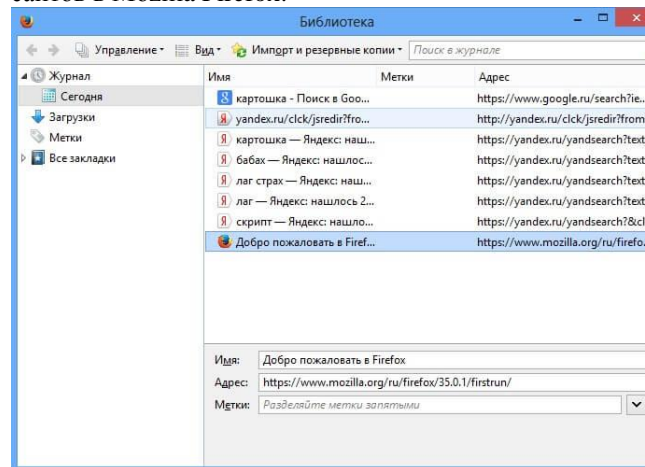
Библиотека

Управление▾ Вид▾ Импорт и резервные копии▾ Поиск в журнале

Журнал
Сегодня
Загрузки
Метки
Все закладки

| Имя | Метки | Адрес |
|---|---|---|
| картошка - Поиск в Goo... | | https://www.google.ru/search?ie... |
| yandex.ru/clck/jsredir?fro... | | http://yandex.ru/clck/jsredir?from |
| картошка — Яндекс: наш... | | https://yandex.ru/yandsearch?text |
| бабах — Яндекс: нашлос... | | https://yandex.ru/yandsearch?text |
| лаг страх — Яндекс: наш... | | https://yandex.ru/yandsearch?text |
| лаг — Яндекс: нашлось 2... | | https://yandex.ru/yandsearch?text |
| скрипт — Яндекс: нашло... | | https://yandex.ru/yandsearch?&cl |
| Добро пожаловать в Firef... | | https://www.mozilla.org/ru/firefo... |

Имя: Добро пожаловать в Firefox
Адрес: https://www.mozilla.org/ru/firefox/35.0.1/firstrun/
Метки: Разделяйте метки запятыми